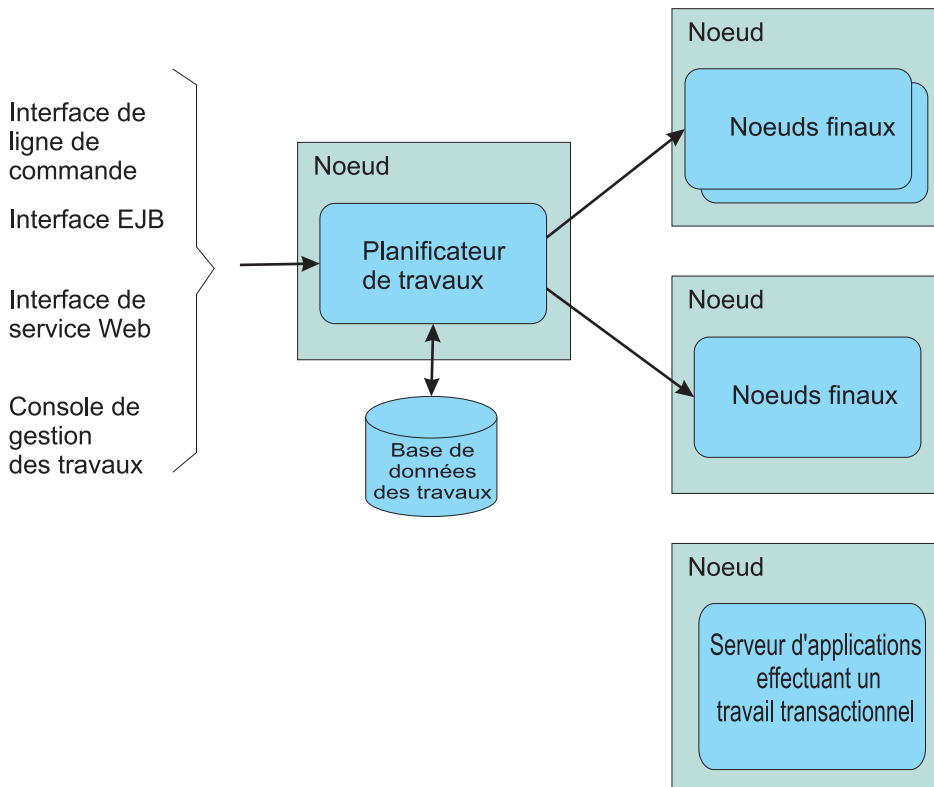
Interface de ligne de commande

Interface EJB

Interface de service Web

Console de gestion des travaux

Noeud

Planificateur de travaux

Base de données des travaux

Noeud

Noeuds finaux

Noeud

Noeuds finaux

Noeud

Serveur d'applications effectuant un travail transactionnel